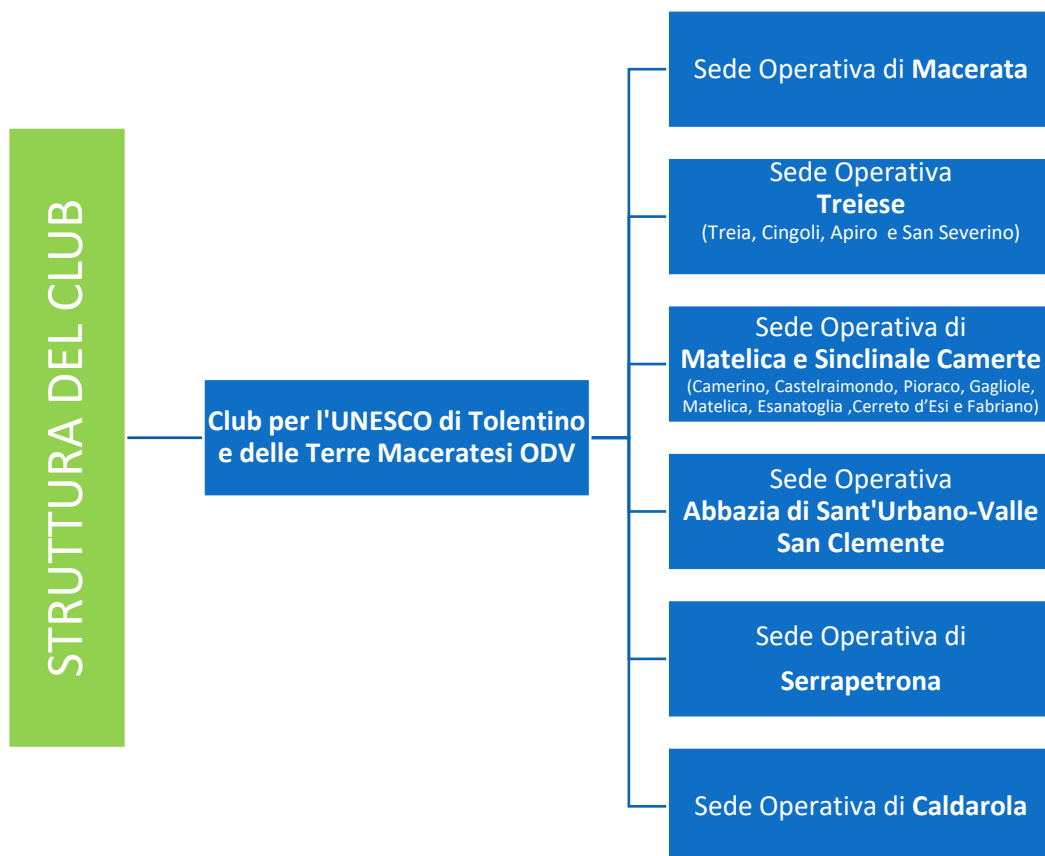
STRUTTURA DEL CLUB

Club per l'UNESCO di Tolentino e delle Terre Maceratesi ODV

Sede Operativa di Macerata

Sede Operativa Treiese (Treia, Cingoli, Apiro e San Severino)

Sede Operativa di Matelica e Sinclinale Camerte (Camerino, Castelraimondo, Pioraco, Gagliole, Matelica, Esanatoglia ,Cerreto d'Esi e Fabriano)

Sede Operativa Abbazia di Sant'Urbano-Valle San Clemente

Sede Operativa di Serrapetrona

Sede Operativa di Caldarola